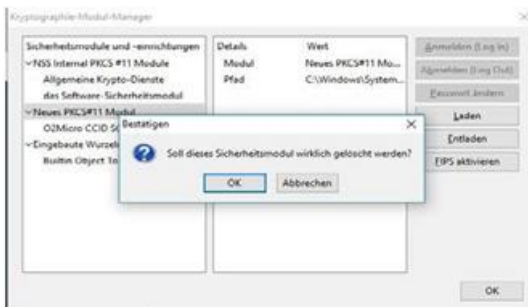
Kryptographie-Modul-Manager

×

Sicherheitsmodule und -einrichtungen
∨NSS Internal PKCS #11 Module
Allgemeine Krypto-Dienste
das Software-Sicherheitsmodul
∨Neues PKCS#11 Modul
O2Micro CCID S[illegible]
∨Eingebaute Wurzel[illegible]
Builtin Object To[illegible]

| Details | Wert |
|---|---|
| Modul | Neues PKCS#11 Mo... |
| Pfad | C:\Windows\System... |

Anmelden (Log In)
Abmelden (Log Out)
Passwort ändern
Laden
Entladen
FIPS aktivieren

Bestätigen
×
Soll dieses Sicherheitsmodul wirklich gelöscht werden?
OK
Abbrechen

OK